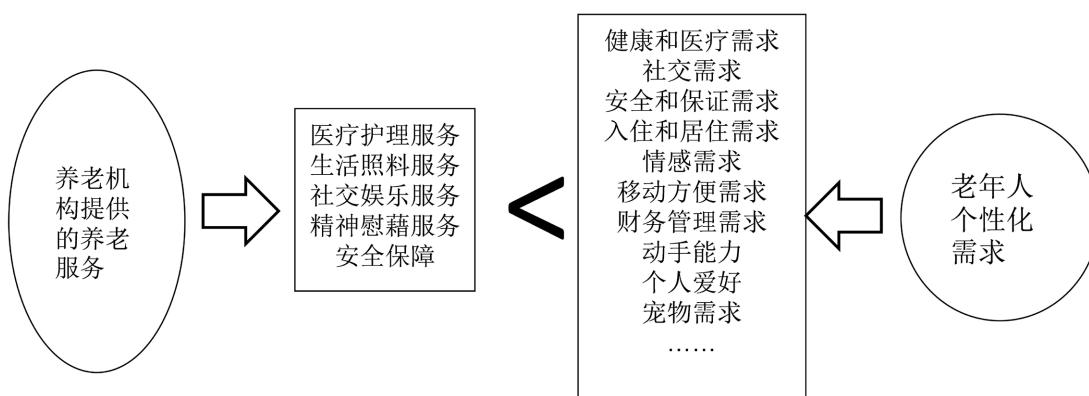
养老机构提供的养老服务

医疗护理服务
生活照料服务
社交娱乐服务
精神慰藉服务
安全保障

<

健康和医疗需求
社交需求
安全和保证需求
入住和居住需求
情感需求
移动方便需求
财务管理需求
动手能力
个人爱好
宠物需求
……

老年人个性化需求